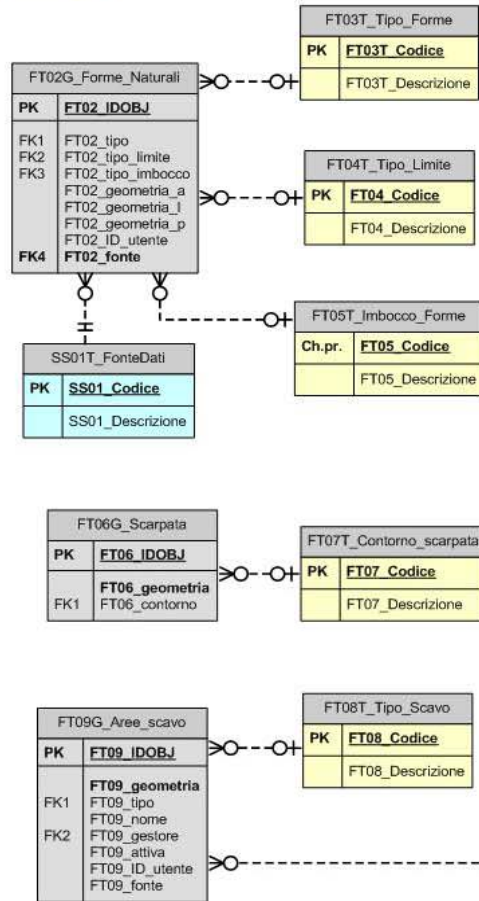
FT03T_Tipo_Forme

| PK | FT03T_Codice |
|---|---|
| | FT03T_Descrizione |

FT02G_Forme_Naturali

| PK | FT02_IDOBJ |
|---|---|
| FK1 FK2 FK3 FK4 | FT02_tipo FT02_tipo_limite FT02_tipo_imbocco FT02_geometria_a FT02_geometria_l FT02_geometria_p FT02_ID_utente FT02_fonte |

FT04T_Tipo_Limite

| PK | FT04_Codice |
|---|---|
| | FT04_Descrizione |

FT05T_Imbocco_Forme

| Ch.pr. | FT05_Codice |
|---|---|
| | FT05_Descrizione |

SS01T_FonteDati

| PK | SS01_Codice |
|---|---|
| | SS01_Descrizione |

FT06G_Scarpata

| PK | FT06_IDOBJ |
|---|---|
| FK1 | FT06_geometria FT06_contorno |

FT07T_Contorno_scarpata

| PK | FT07_Codice |
|---|---|
| | FT07_Descrizione |

FT08T_Tipo_Scavo

| PK | FT08_Codice |
|---|---|
| | FT08_Descrizione |

FT09G_Aree_scavo

| PK | FT09_IDOBJ |
|---|---|
| FK1 FK2 | FT09_geometria FT09_tipo FT09_nome FT09_gestore FT09_attiva FT09_ID_utente FT09_fonte |